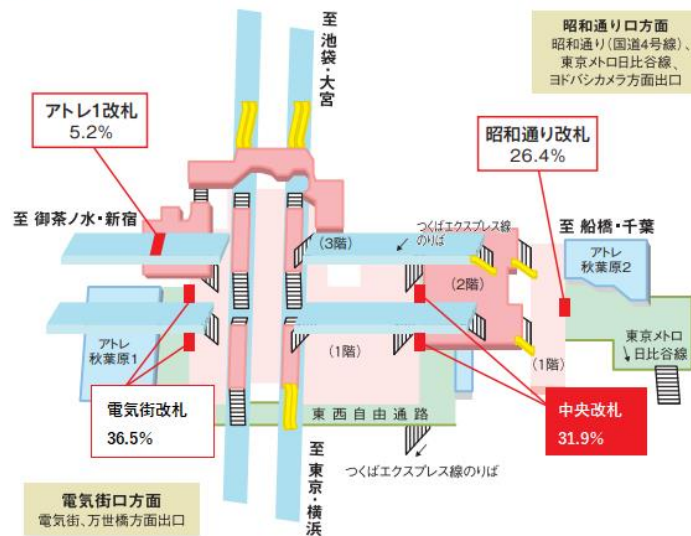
至 池袋・大宮

昭和通り口方面
昭和通り(国道4号線)、東京メトロ日比谷線、ヨドバシカメラ方面出口

アトレ1改札
5.2%

昭和通り改札
26.4%

至 御茶ノ水・新宿

至 船橋・千葉

つくばエクスプレス線のりば

(3階)

(2階)

アトレ秋葉原2

アトレ秋葉原1

(1階)

(1階)

東京メトロ日比谷線

電気街改札
36.5%

東西自由通路

中央改札
31.9%

つくばエクスプレス線のりば

至 東京・横浜

電気街口方面
電気街、万世橋方面出口